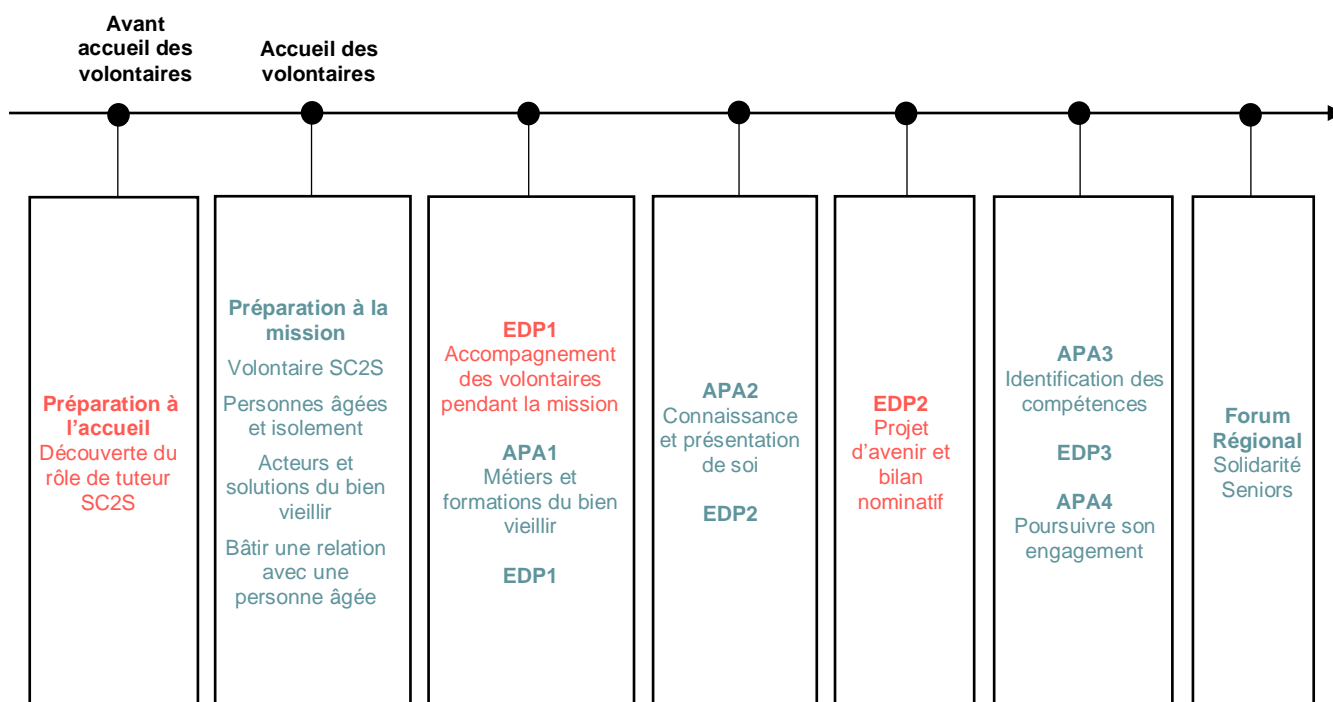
Avant accueil des volontaires

Accueil des volontaires

Préparation à l'accueil
Découverte du rôle de tuteur SC2S

Préparation à la mission
Volontaire SC2S
Personnes âgées et isolement
Acteurs et solutions du bien vieillir
Bâtir une relation avec une personne âgée

EDP1
Accompagnement des volontaires pendant la mission
APA1
Métiers et formations du bien vieillir
EDP1

APA2
Connaissance et présentation de soi
EDP2

EDP2
Projet d'avenir et bilan nominatif

APA3
Identification des compétences
EDP3
APA4
Poursuivre son engagement

Forum Régional
Solidarité Seniors